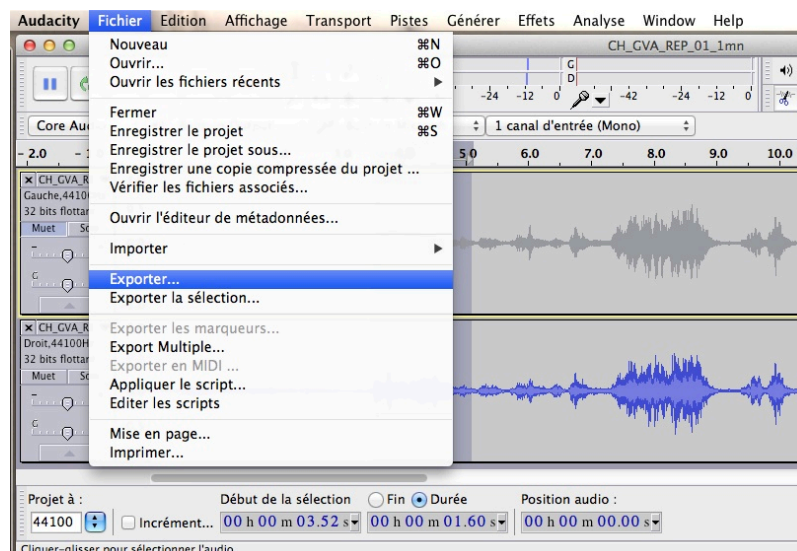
Audacity Fichier Edition Affichage Transport Pistes Générer Effets Analyse Window Help

CH_GVA_REP_01_1mn

Nouveau ⌘N
Ouvrir... ⌘O
Ouvrir les fichiers récents

Fermer ⌘W
Enregistrer le projet ⌘S
Enregistrer le projet sous...
Enregistrer une copie compressée du projet ...
Vérifier les fichiers associés...

Ouvrir l'éditeur de métadonnées...

Importer

Exporter...
Exporter la sélection...

Exporter les marqueurs...
Export Multiple...
Exporter en MIDI ...
Appliquer le script...
Editer les scripts

Mise en page...
Imprimer...

G D -24 -12 0 -42 -24 -12 0

Core Au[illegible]

1 canal d'entrée (Mono)

-2.0 -1 5.0 6.0 7.0 8.0 9.0 10.0

CH_GVA_R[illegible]
Gauche,44100
32 bits flottan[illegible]
Muet S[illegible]

CH_GVA_R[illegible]
Droit,44100H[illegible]
32 bits flottan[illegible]
Muet S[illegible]

Projet à : Début de la sélection Fin Durée Position audio :
44100 Incrément... 00 h 00 m 03.52 s 00 h 00 m 01.60 s 00 h 00 m 00.00 s

Cliquer-glisser pour sélectionner l'audio